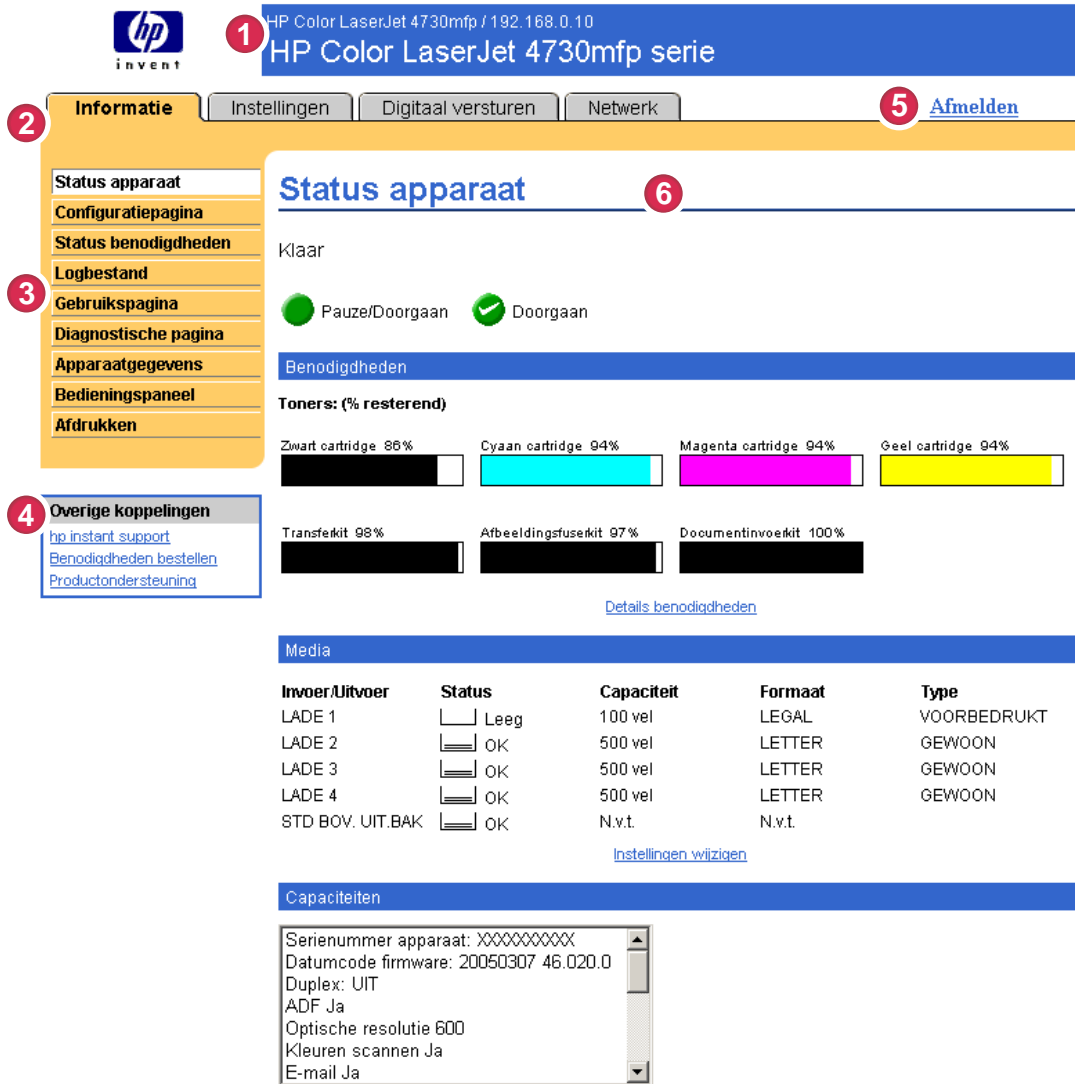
hp invent

1 HP Color LaserJet 4730mfp / 192.168.0.10
HP Color LaserJet 4730mfp serie

2 Informatie | Instellingen | Digitaal versturen | Netwerk

5 Afmelden

Status apparaat
Configuratiepagina
Status benodigdheden
Logbestand
3 Gebruikspagina
Diagnostische pagina
Apparaatgegevens
Bedieningspaneel
Afdrukken

4 Overige koppelingen
hp instant support
Benodigdheden bestellen
Productondersteuning

Status apparaat 6

Klaar

Pauze/Doorgaan  Doorgaan

Benodigdheden

Toners: (% resterend)

Zwart cartridge 86%
Cyaan cartridge 94%
Magenta cartridge 94%
Geel cartridge 94%

Transferkit 98%
Afbeeldingsfuserkit 97%
Documentinvoerkit 100%

Details benodigdheden

Media

| Invoer/Uitvoer | Status | Capaciteit | Formaat | Type |
|---|---|---|---|---|
| LADE 1 | Leeg | 100 vel | LEGAL | VOORBEDRUKT |
| LADE 2 | OK | 500 vel | LETTER | GEWOON |
| LADE 3 | OK | 500 vel | LETTER | GEWOON |
| LADE 4 | OK | 500 vel | LETTER | GEWOON |
| STD BOV. UIT.BAK | OK | N.v.t. | N.v.t. | |

Instellingen wijzigen

Capaciteiten

Serienummer apparaat: XXXXXXXXXX
Datumcode firmware: 20050307 46.020.0
Duplex: UIT
ADF Ja
Optische resolutie 600
Kleuren scannen Ja
E-mail Ja